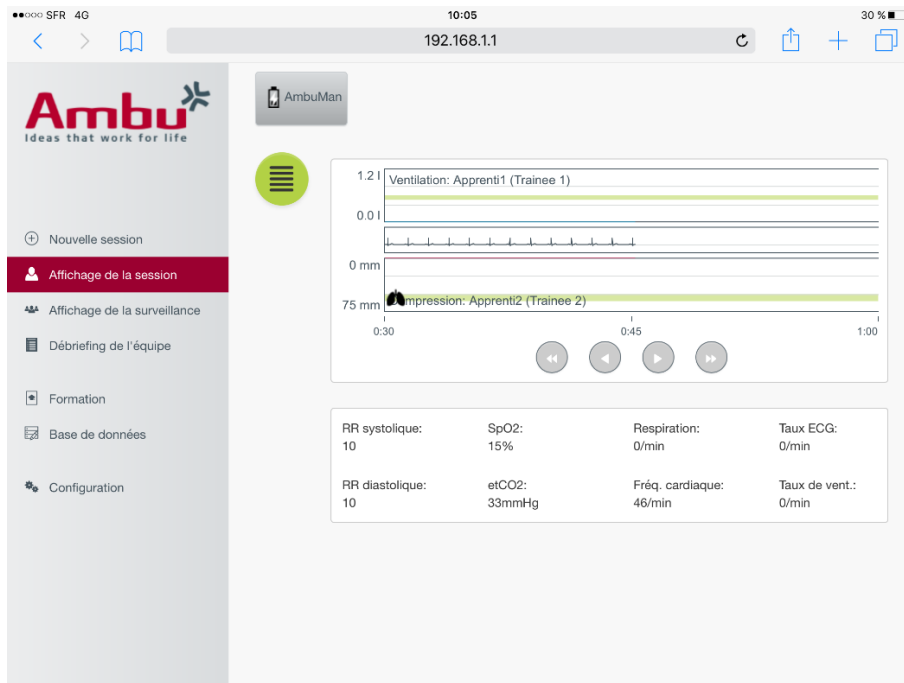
●●○○○ SFR 4G
10:05
30 %
192.168.1.1

Ambu
Ideas that work for life

Nouvelle session
Affichage de la session
Affichage de la surveillance
Débriefing de l'équipe

Formation
Base de données

Configuration

AmbuMan

1.2 l
Ventilation: Apprenti1 (Trainee 1)
0.0 l
0 mm
75 mm
mpression: Apprenti2 (Trainee 2)
0:30
0:45
1:00

| RR systolique: | SpO2: | Respiration: | Taux ECG: |
|---|---|---|---|
| 10 | 15% | 0/min | 0/min |
| RR diastolique: | etCO2: | Fréq. cardiaque: | Taux de vent.: |
| 10 | 33mmHg | 46/min | 0/min |